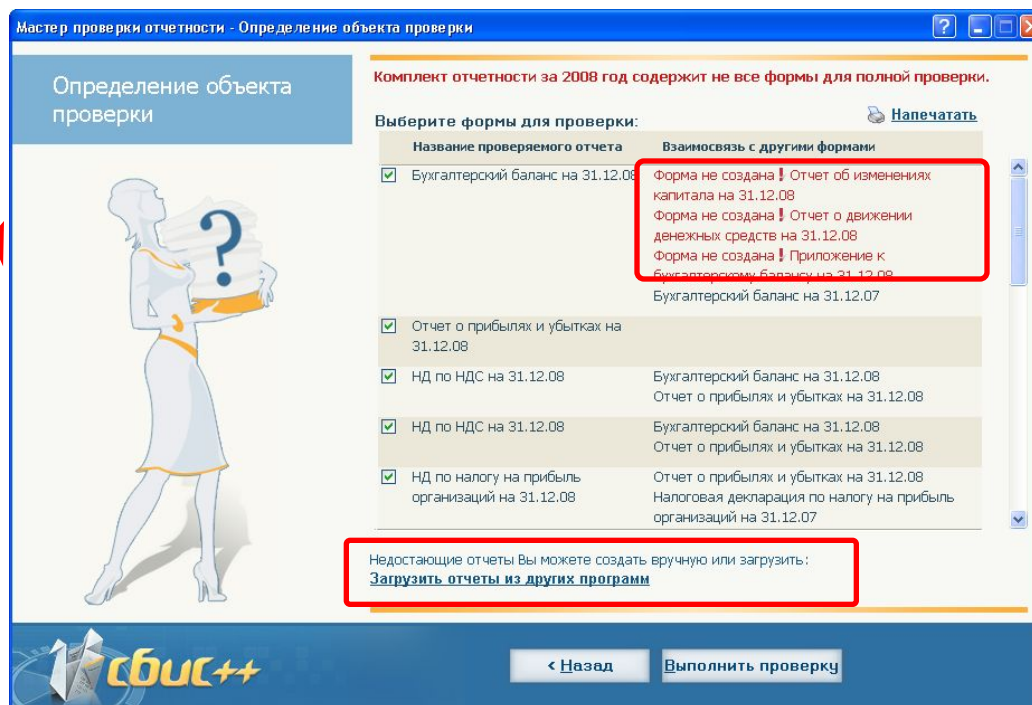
Мастер проверки отчетности - Определение объекта проверки

Определение объекта проверки

Комплект отчетности за 2008 год содержит не все формы для полной проверки.

Выберите формы для проверки:

Напечатать

| Название проверяемого отчета | Взаимосвязь с другими формами |
|---|---|
| Бухгалтерский баланс на 31.12.08 | Форма не создана! Отчет об изменениях капитала на 31.12.08 Форма не создана! Отчет о движении денежных средств на 31.12.08 Форма не создана! Приложение к бухгалтерскому балансу на 31.12.08 Бухгалтерский баланс на 31.12.07 |
| Отчет о прибылях и убытках на 31.12.08 | |
| НД по НДС на 31.12.08 | Бухгалтерский баланс на 31.12.08 Отчет о прибылях и убытках на 31.12.08 |
| НД по НДС на 31.12.08 | Бухгалтерский баланс на 31.12.08 Отчет о прибылях и убытках на 31.12.08 |
| НД по налогу на прибыль организаций на 31.12.08 | Отчет о прибылях и убытках на 31.12.08 Налоговая декларация по налогу на прибыль организаций на 31.12.07 |

Недостающие отчеты Вы можете создать вручную или загрузить:
Загрузить отчеты из других программ

СБиС++

< Назад

Выполнить проверку